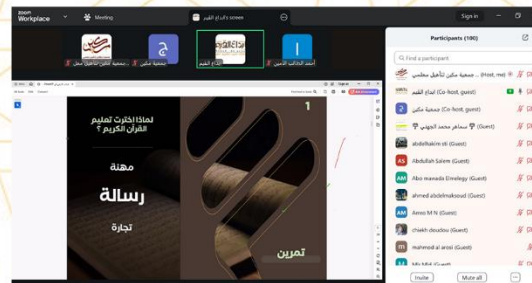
zoom Workplace

Meeting

إبداع القيم screen

Sign in

جمعية مكين لتأهيل معلمي ...

جمعية مكين

ج

إبداع القيم

أحمد الحاكم الأمين

Participants (100)

Find a participant

جمعية مكين لتأهيل معلمي (Host, me)

ابداع القيم (Co-host, guest)

جمعية مكين (Co-host, guest)

ساهر محمد الجهني (Guest)

abdelhakim ali (Guest)

Abdullah Salem (Guest)

Abo mawada Elmelegy (Guest)

ahmed abdelmaksoud (Guest)

Amro M N (Guest)

chiekh doudou (Guest)

mahmod al arosi (Guest)

Invite

Mute all

1

لماذا اخترت تعليم القرآن الكريم ؟

مهنة

رسالة

تجارة

تمرين